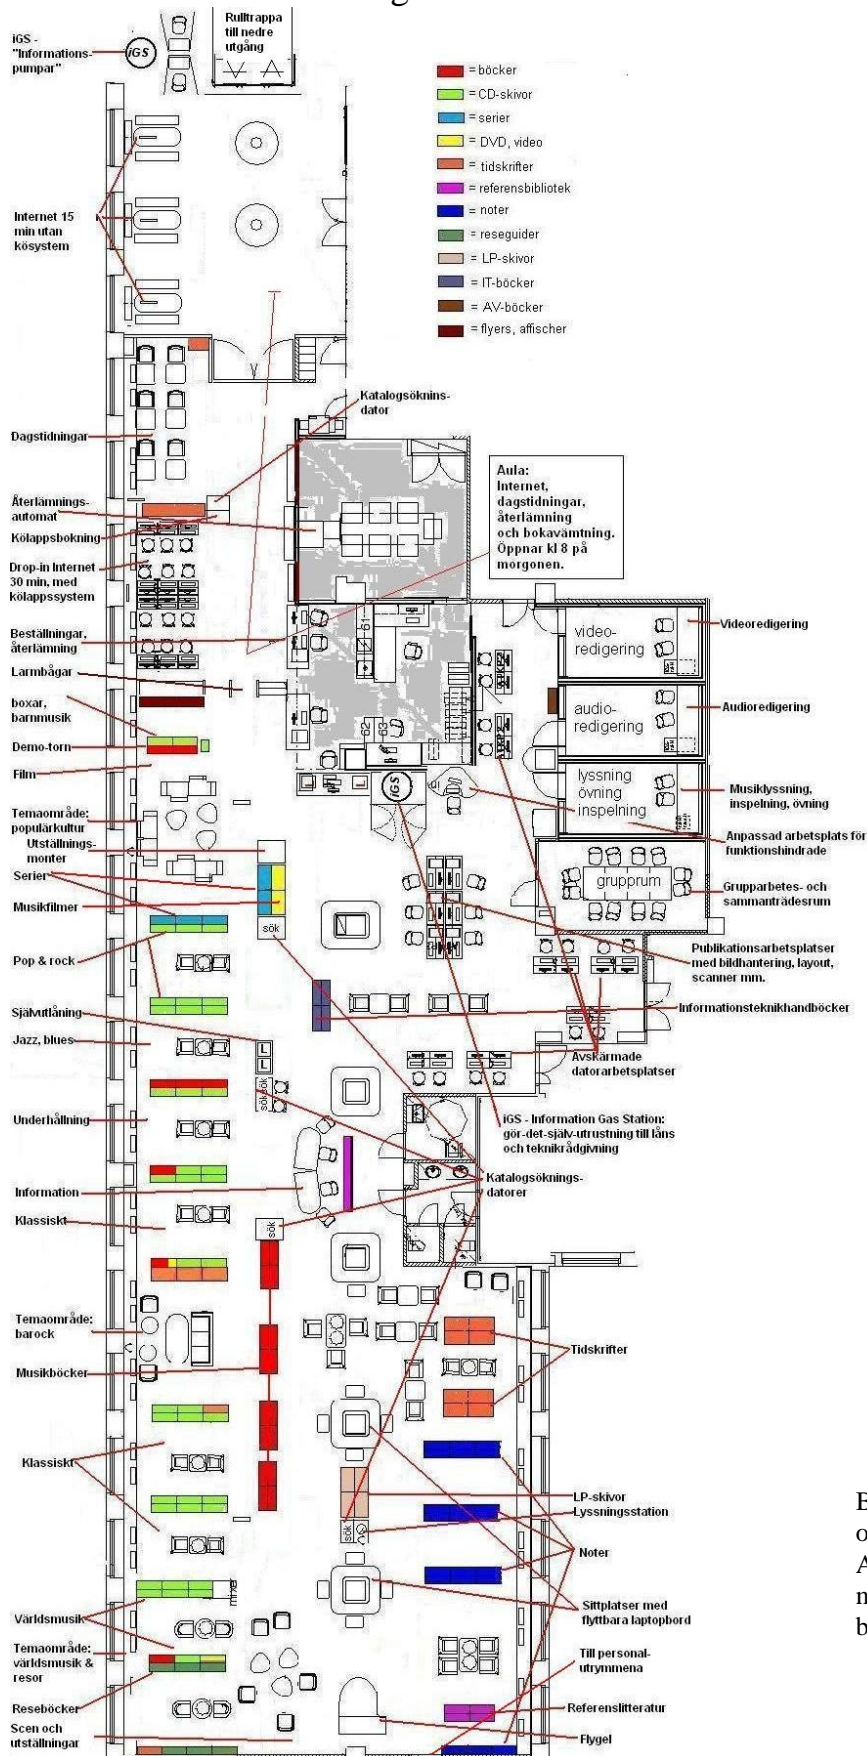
iGS - "Informationspumpar"

iGS

Rulltrappa till nedre utgång

= böcker
= CD-skivor
= serier
= DVD, video
= tidskrifter
= referensbibliotek
= noter
= reseguider
= LP-skivor
= IT-böcker
= AV-böcker
= flyers, affischer

Internet 15 min utan kösystem

Katalogsökninsdator

Dagstidningar

Aula: Internet, dagstidningar, återlämning och bokavämtning. Öppnar kl 8 på morgonen.

Återlämningsautomat

Kölappsbokning

Drop-in Internet 30 min, med kölappssystem

Beställningar, återlämning

Larmbågar

boxar, barnmusik

Demo-torn

Film

Temaområde: populärkultur

Utställningsmonter

Serier

Musikfilmer

Pop & rock

Självutlåning

Jazz, blues

Underhållning

Information

Klassiskt

Temaområde: barock

Musikböcker

Klassiskt

Världsmusik

Temaområde: världsmusik & resor

Reseböcker

Scen och utställningar

video-redigering

Videoredigering

audio-redigering

Audioredigering

lyssning övning inspelning

Musiklyssning, inspelning, övning

Anpassad arbetsplats för funktionshindrade

grupprum

Grupparbetes- och sammanträdesrum

Publikationsarbetsplatser med bildhantering, layout, scanner mm.

Informationsteknikhandböcker

Avskärmade datorarbetsplatser

iGS - Information Gas Station: gör-det-själv-utrustning till låns och teknikrådgivning

Katalogsökningsdatorer

sök

sök

sök

sök

Tidskrifter

LP-skivor

Lyssningsstation

Noter

Sittplatser med flyttbara laptopbord

Till personalutrymmena

Referenslitteratur

Flygel

iGS

B
o
A
n
b